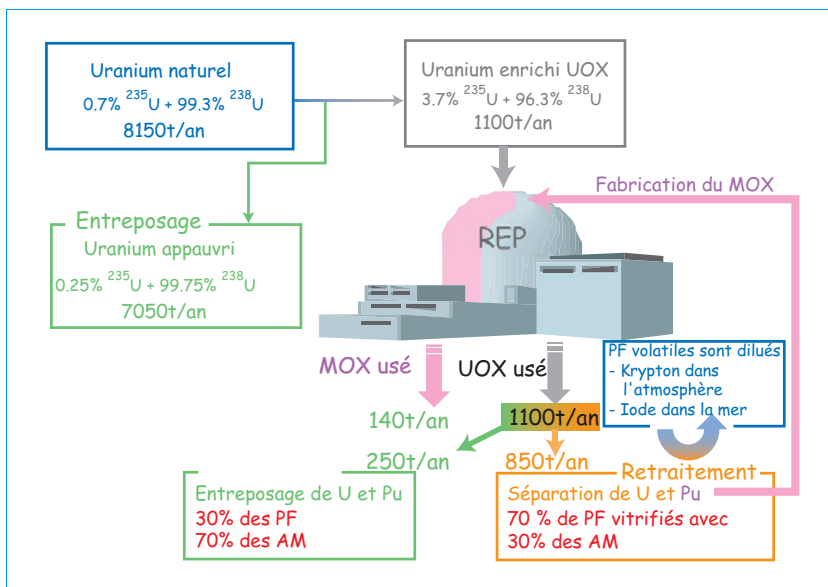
Uranium naturel
0.7% $^{235}$U + 99.3% $^{238}$U
8150t/an

Uranium enrichi UOX
3.7% $^{235}$U + 96.3% $^{238}$U
1100t/an

Fabrication du MOX

Entreposage
Uranium appauvri
0.25% $^{235}$U + 99.75% $^{238}$U
7050t/an

REP

MOX usé

UOX usé

PF volatiles sont dilués
- Krypton dans l'atmosphère
- Iode dans la mer

140t/an

1100t/an

250t/an

850t/an

Retraitement

Entreposage de U et Pu
30% des PF
70% des AM

Séparation de U et Pu
70 % de PF vitrifiés avec
30% des AM